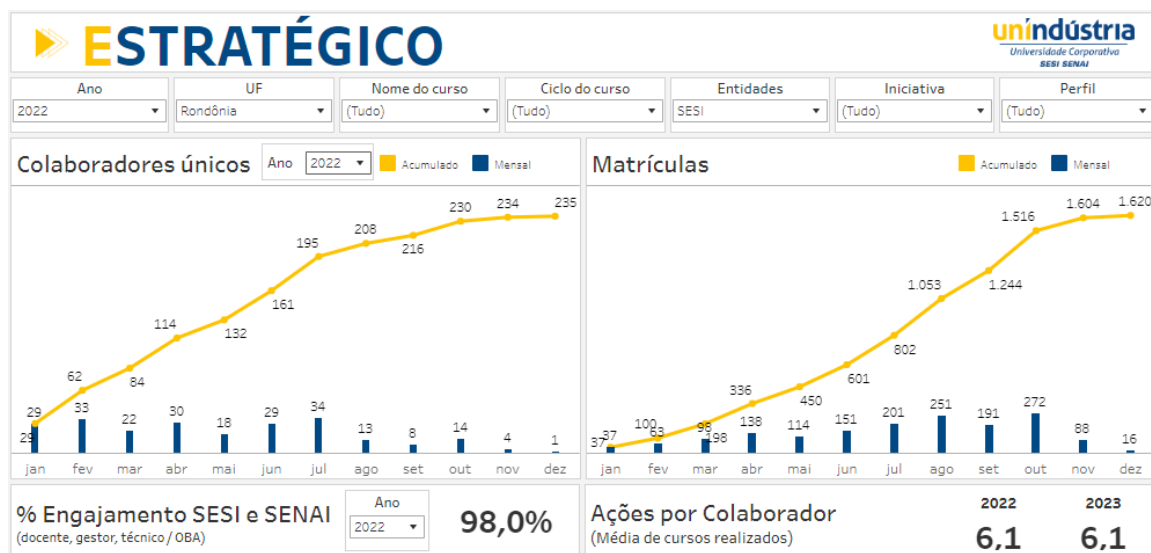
ESTRATÉGICO

unindústria
Universidade Corporativa
SESI SENAI

Ano
2022
UF
Rondônia
Nome do curso
(Tudo)
Ciclo do curso
(Tudo)
Entidades
SESI
Iniciativa
(Tudo)
Perfil
(Tudo)

Colaboradores únicos
Ano
2022
Acumulado
Mensal

29 62 84 114 132 161 195 208 216 230 234 235
29 33 22 30 18 29 34 13 8 14 4 1
jan fev mar abr mai jun jul ago set out nov dez

Matrículas
Acumulado
Mensal

37 100 198 336 450 601 802 1.053 1.244 1.516 1.604 1.620
37 63 98 138 114 151 201 251 191 272 88 16
jan fev mar abr mai jun jul ago set out nov dez

% Engajamento SESI e SENAI
(docente, gestor, técnico / OBA)
Ano
2022
98,0%

Ações por Colaborador
(Média de cursos realizados)
2022
6,1
2023
6,1